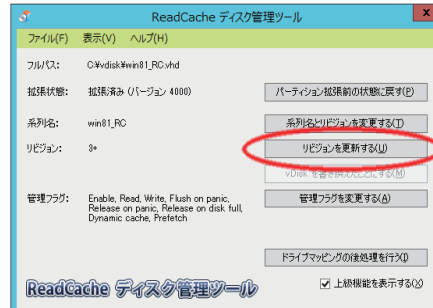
ReadCache ディスク管理ツール

ファイル(F) 表示(V) ヘルプ(H)

フルパス: C:¥vdisk¥win81_RC.vhd

拡張状態: 拡張済み (バージョン 4000)

パーティション拡張前の状態に戻す(P)

系列名: win81_RC

系列名とリビジョンを変更する(T)

リビジョン: 3*

リビジョンを更新する(U)

vDisk を書き換えたことにする(M)

管理フラグ: Enable, Read, Write, Flush on panic, Release on panic, Release on disk full, Dynamic cache, Prefetch

管理フラグを変更する(A)

ドライブマッピングの後処理を行う(D)

上級機能を表示する(X)

ReadCache ディスク管理ツール